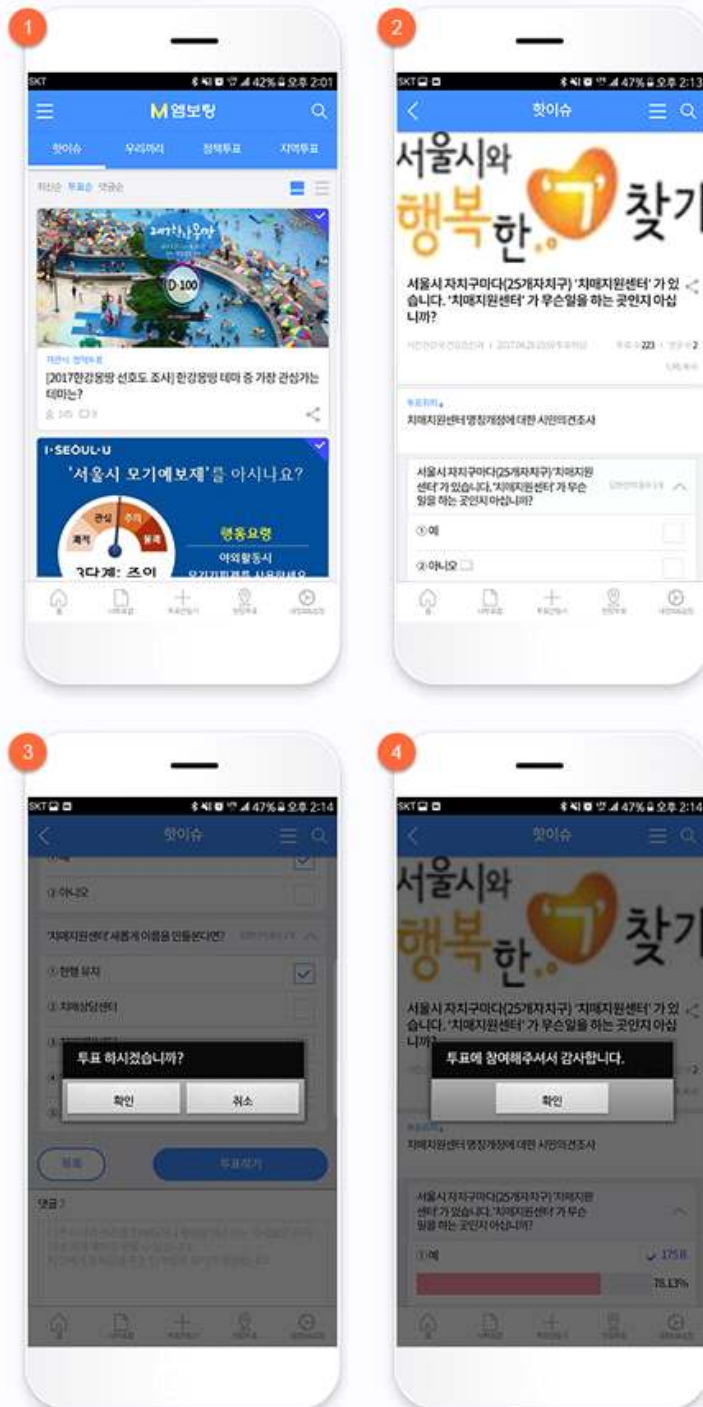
1

SKT 42% 오후 2:01

M엠보팅

핫이슈 우리끼리 정책투표 지역투표

최신순 투표순 댓글순

D-100

[2017한강몽땅 선호도 조사] 한강몽땅 테마 중 가장 관심가는 테마는?

I·SEOUL·U

'서울시 모기예보제'를 아시나요?

관심 주의 쾌적 불쾌

행동요령

야외활동시

3단계: 주의

2

SKT 47% 오후 2:13

핫이슈

서울시와 행복한 'ㄱ' 찾기

서울시 자치구마다(25개자치구) '치매지원센터' 가 있습니다. '치매지원센터' 가 무슨일을 하는 곳인지 아십니까?

치매지원센터 명칭개정에 대한 시민의견조사

서울시 자치구마다(25개자치구) '치매지원센터' 가 있습니다. '치매지원센터' 가 무슨 일을 하는 곳인지 아십니까?

①예

②아니오

3

SKT 47% 오후 2:14

핫이슈

②아니오

'치매지원센터' 새롭게 이름을 만든다면?

① 현행 유지

② 치매상담센터

투표 하시겠습니까?

확인 취소

댓글

4

SKT 47% 오후 2:14

핫이슈

서울시와 행복한 'ㄱ' 찾기

서울시 자치구마다(25개자치구) '치매지원센터' 가 있습니다. '치매지원센터' 가 무슨일을 하는 곳인지 아십니까?

투표에 참여해주셔서 감사합니다.

확인

치매지원센터 명칭개정에 대한 시민의견조사

서울시 자치구마다(25개자치구) '치매지원센터' 가 있습니다. '치매지원센터' 가 무슨 일을 하는 곳인지 아십니까?

①예

78.13%